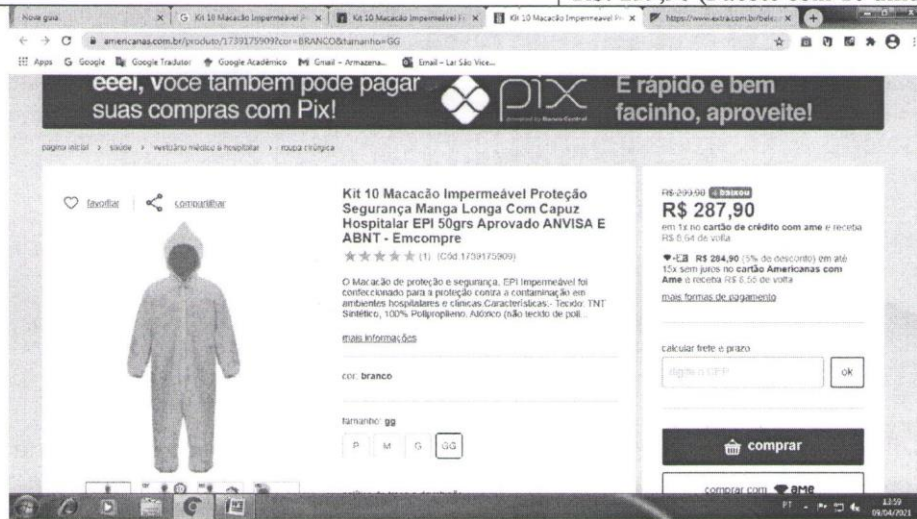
Nova guia | Kit 10 Macacão Impermeável P | Kit 10 Macacão Impermeável Pr | Kit 10 Macacão Impermeável Pr | https://www.extra.com.br/bele

americanas.com.br/produto/1739175909?cor=BRANCO&tamanho=GG

Apps Google Google Tradutor Google Acadêmico Gmail - Armazena... Email - Lar São Vice...

eeel, você também pode pagar suas compras com Pix! pix E rápido e bem facinho, aproveite!

página inicial > saúde > vestuário médico e hospitalar > roupa cirúrgica

favoritar compartilhar

Kit 10 Macacão Impermeável Proteção Segurança Manga Longa Com Capuz Hospitalar EPI 50grs Aprovado ANVISA E ABNT - Emcompre

★★★★★ (1) (Cód.1739175909)

O Macacão de proteção e segurança, EPI Impermeável foi confeccionado para a proteção contra a contaminação em ambientes hospitalares e clínicas Características:- Tecido: TNT Sintético, 100% Polipropileno. Atóxico (não tecido de poli...

mais informações

cor: branco

tamanho: gg

P M G GG

R$ 299,90 baixou

R$ 287,90

em 1x no cartão de crédito com ame e receba R$ 8,64 de volta

R$ 284,90 (5% de desconto) em até 15x sem juros no cartão Americanas com Ame e receba R$ 8,55 de volta

mais formas de pagamento

calcular frete e prazo

digite o CEP

ok

comprar

comprar com ame

PT 13:59 09/04/2021